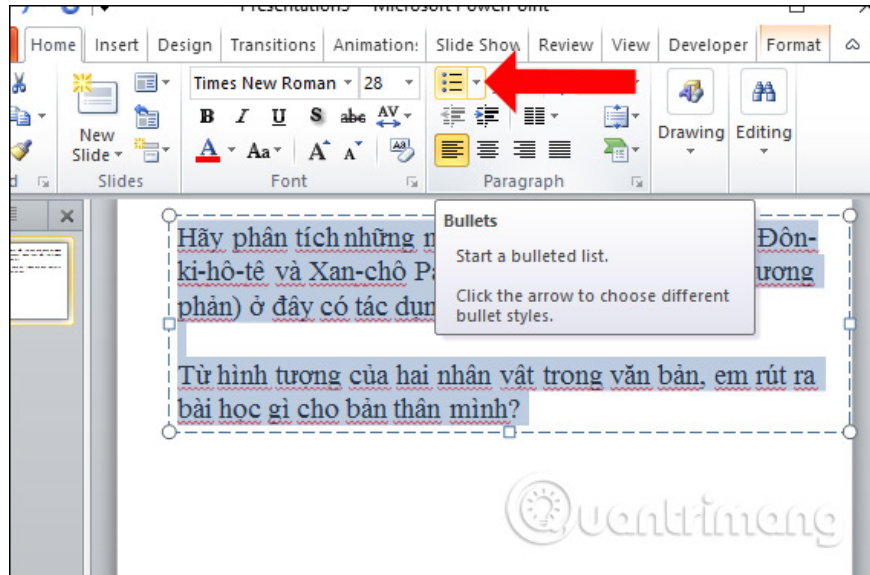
Presentations - Microsoft PowerPoint

Home Insert Design Transitions Animations Slide Show Review View Developer Format

New Slide

Slides

Times New Roman 28

B I U S abc AV Aa A A

Font

Paragraph

Drawing Editing

Bullets

Start a bulleted list.

Click the arrow to choose different bullet styles.

Hãy phân tích những n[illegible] Đôn-ki-hô-tê và Xan-chô Pa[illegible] ương phản) ở đây có tác dụn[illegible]

Từ hình tượng của hai nhân vật trong văn bản, em rút ra bài học gì cho bản thân mình?

Quantrimang